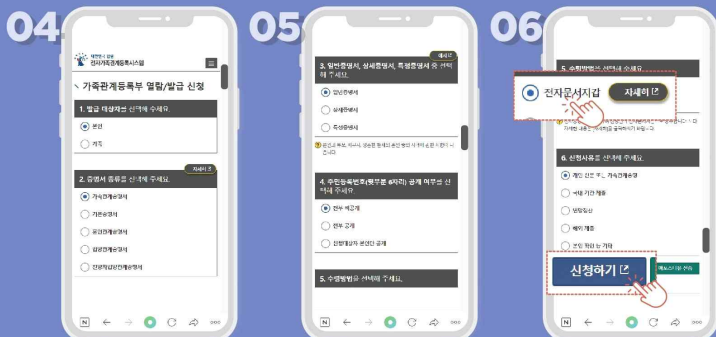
04

대한민국 법원 전자가족관계등록시스템

가족관계등록부 열람/발급 신청

1. 발급 대상자를 선택해 주세요.

본인

가족

자세히

2. 증명서 종류를 선택해 주세요.

가족관계증명서

기본증명서

혼인관계증명서

입양관계증명서

친양자입양관계증명서

05

예시

3. 일반증명서, 상세증명서, 특정증명서 중 선택해 주세요.

일반증명서

상세증명서

특정증명서

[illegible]

4. 주민등록번호(뒷부분 6자리) 공개 여부를 선택해 주세요.

전부 비공개

전부 공개

신청대상자 본인만 공개

5. 수령방법을 선택해 주세요.

06

5. 수령방법을 선택해 주세요.

전자문서지갑

자세히

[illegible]

6. 신청사유를 선택해 주세요.

개인 신분 확인 - 가족관계증명

법원 제출

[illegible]

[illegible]

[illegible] 기타

신청하기

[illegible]